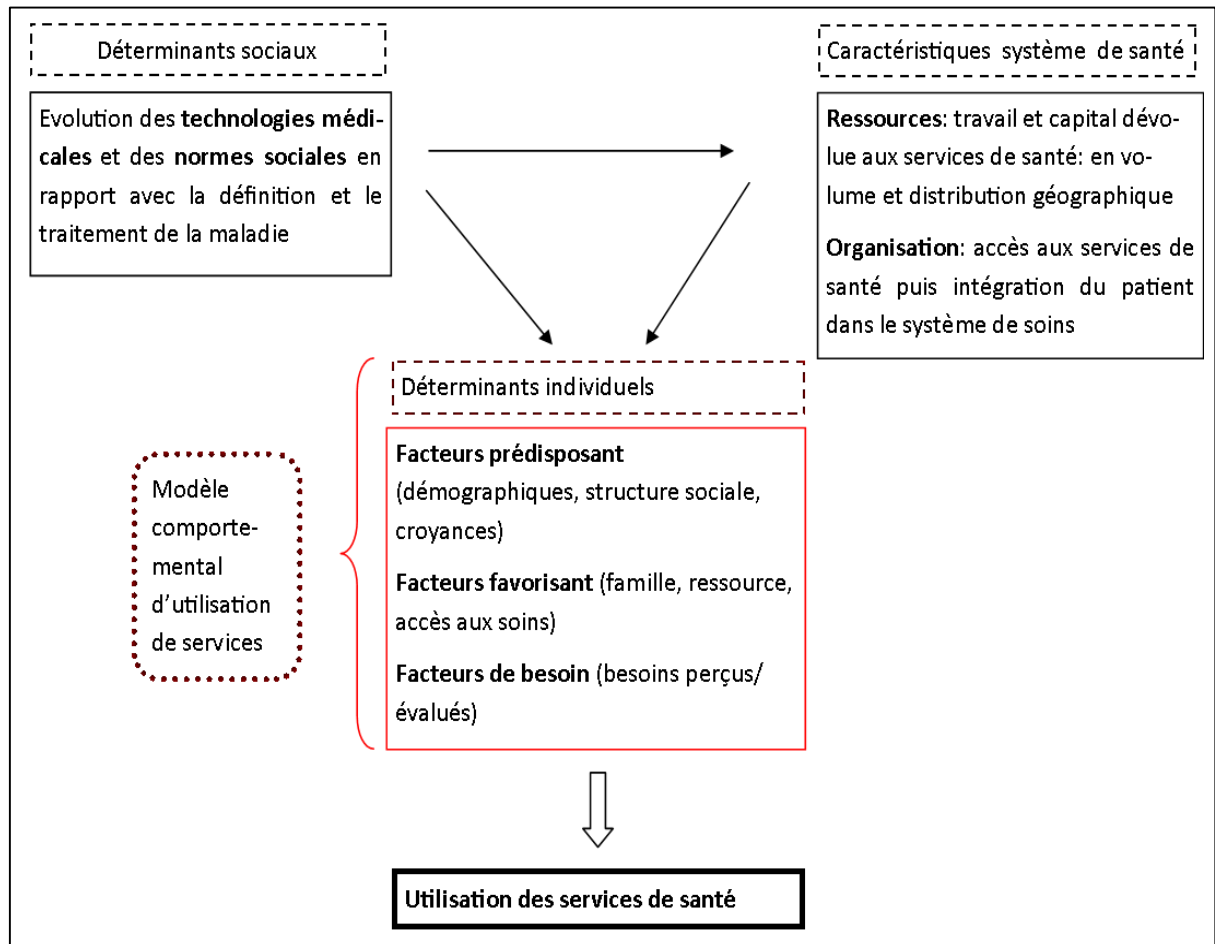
Déterminants sociaux

Evolution des technologies médicales et des normes sociales en rapport avec la définition et le traitement de la maladie

Caractéristiques système de santé

Ressources: travail et capital dévolue aux services de santé: en volume et distribution géographique

Organisation: accès aux services de santé puis intégration du patient dans le système de soins

Déterminants individuels

Modèle comportemental d'utilisation de services

Facteurs prédisposant (démographiques, structure sociale, croyances)

Facteurs favorisant (famille, ressource, accès aux soins)

Facteurs de besoin (besoins perçus/ évalués)

Utilisation des services de santé